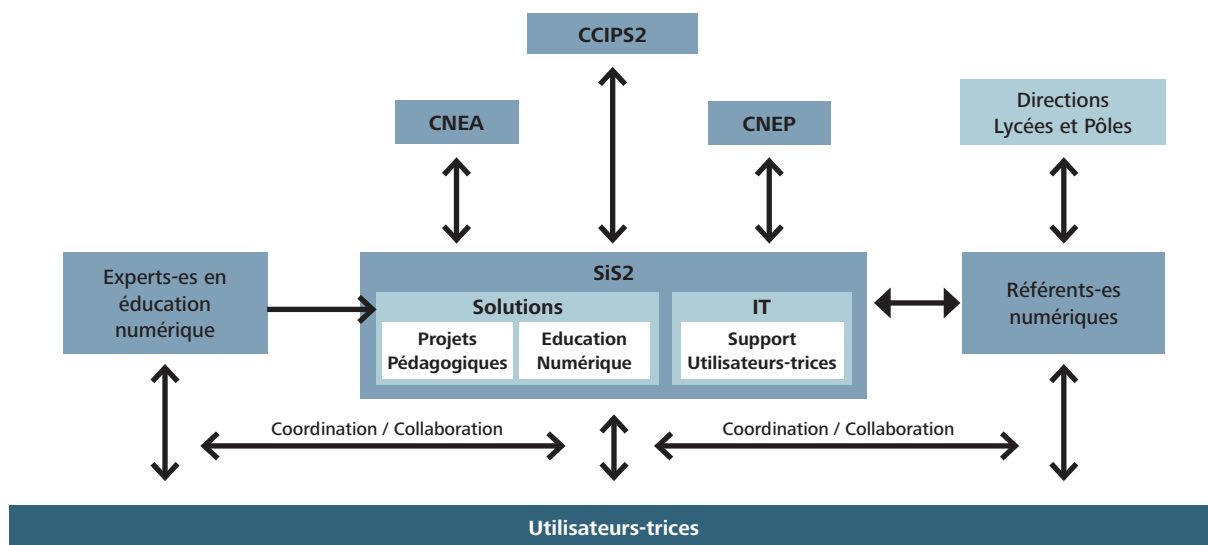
CCIPS2

CNEA

CNEP

Directions
Lycées et Pôles

Experts-es en éducation numérique

SiS2

Solutions

Projets Pédagogiques

Education Numérique

IT

Support Utilisateurs-trices

Référents-es numériques

Coordination / Collaboration

Coordination / Collaboration

Utilisateurs-trices